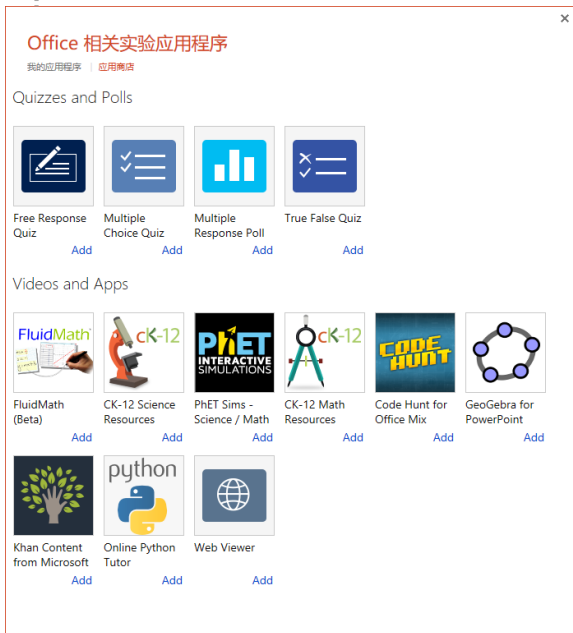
×

Office 相关实验应用程序

我的应用程序 | 应用商店

Quizzes and Polls

Free Response Quiz
Add

Multiple Choice Quiz
Add

Multiple Response Poll
Add

True False Quiz
Add

Videos and Apps

FluidMath

FluidMath (Beta)
Add

cK-12

CK-12 Science Resources
Add

PhET INTERACTIVE SIMULATIONS

PhET Sims - Science / Math
Add

cK-12

CK-12 Math Resources
Add

CODE HUNT

Code Hunt for Office Mix
Add

GeoGebra for PowerPoint
Add

Khan Content from Microsoft
Add

python

Online Python Tutor
Add

Web Viewer
Add